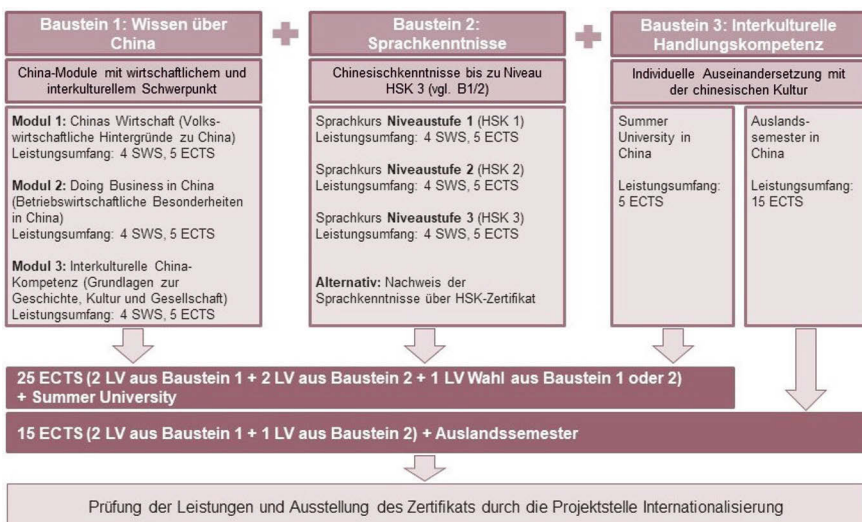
Baustein 1: Wissen über China

China-Module mit wirtschaftlichem und interkulturellem Schwerpunkt

**Modul 1:** Chinas Wirtschaft (Volkswirtschaftliche Hintergründe zu China)
Leistungsumfang: 4 SWS, 5 ECTS

**Modul 2:** Doing Business in China (Betriebswirtschaftliche Besonderheiten in China)
Leistungsumfang: 4 SWS, 5 ECTS

**Modul 3:** Interkulturelle China-Kompetenz (Grundlagen zur Geschichte, Kultur und Gesellschaft)
Leistungsumfang: 4 SWS, 5 ECTS

Baustein 2: Sprachkenntnisse

Chinesischkenntnisse bis zu Niveau HSK 3 (vgl. B1/2)

Sprachkurs **Niveaustufe 1** (HSK 1)
Leistungsumfang: 4 SWS, 5 ECTS

Sprachkurs **Niveaustufe 2** (HSK 2)
Leistungsumfang: 4 SWS, 5 ECTS

Sprachkurs **Niveaustufe 3** (HSK 3)
Leistungsumfang: 4 SWS, 5 ECTS

**Alternativ:** Nachweis der Sprachkenntnisse über HSK-Zertifikat

Baustein 3: Interkulturelle Handlungskompetenz

Individuelle Auseinandersetzung mit der chinesischen Kultur

Summer University in China

Leistungsumfang: 5 ECTS

Auslandssemester in China

Leistungsumfang: 15 ECTS

25 ECTS (2 LV aus Baustein 1 + 2 LV aus Baustein 2 + 1 LV Wahl aus Baustein 1 oder 2) + Summer University

15 ECTS (2 LV aus Baustein 1 + 1 LV aus Baustein 2) + Auslandssemester

Prüfung der Leistungen und Ausstellung des Zertifikats durch die Projektstelle Internationalisierung